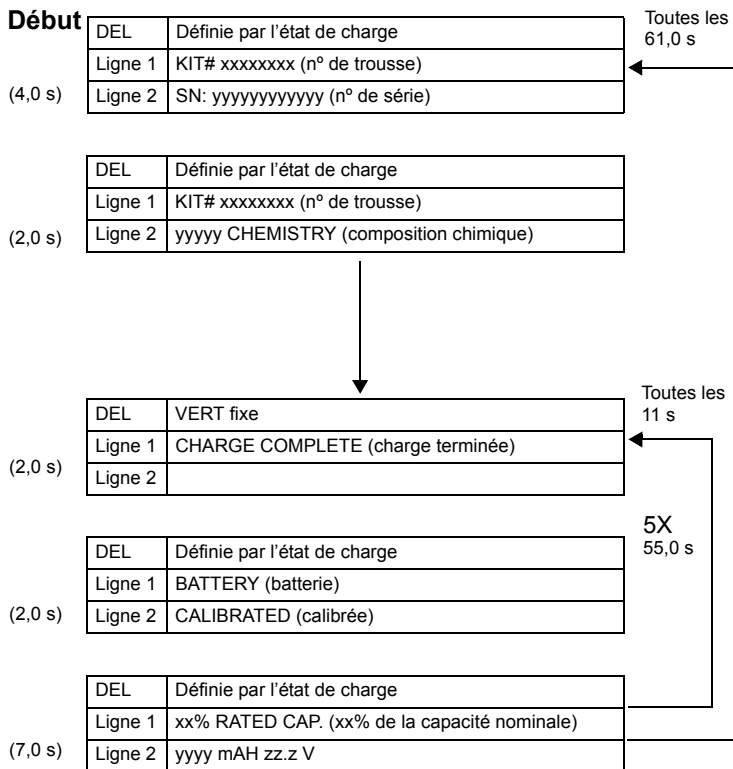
**Début**

Toutes les 61,0 s

(4,0 s)

| DEL | Définie par l'état de charge |
|---|---|
| Ligne 1 | KIT# xxxxxxxx (nº de trousse) |
| Ligne 2 | SN: yyyyyyyyyyyy (nº de série) |

(2,0 s)

| DEL | Définie par l'état de charge |
|---|---|
| Ligne 1 | KIT# xxxxxxxx (nº de trousse) |
| Ligne 2 | yyyyy CHEMISTRY (composition chimique) |

Toutes les 11 s

(2,0 s)

| DEL | VERT fixe |
|---|---|
| Ligne 1 | CHARGE COMPLETE (charge terminée) |
| Ligne 2 | |

5X
55,0 s

(2,0 s)

| DEL | Définie par l'état de charge |
|---|---|
| Ligne 1 | BATTERY (batterie) |
| Ligne 2 | CALIBRATED (calibrée) |

(7,0 s)

| DEL | Définie par l'état de charge |
|---|---|
| Ligne 1 | xx% RATED CAP. (xx% de la capacité nominale) |
| Ligne 2 | yyyy mAH zz.z V |